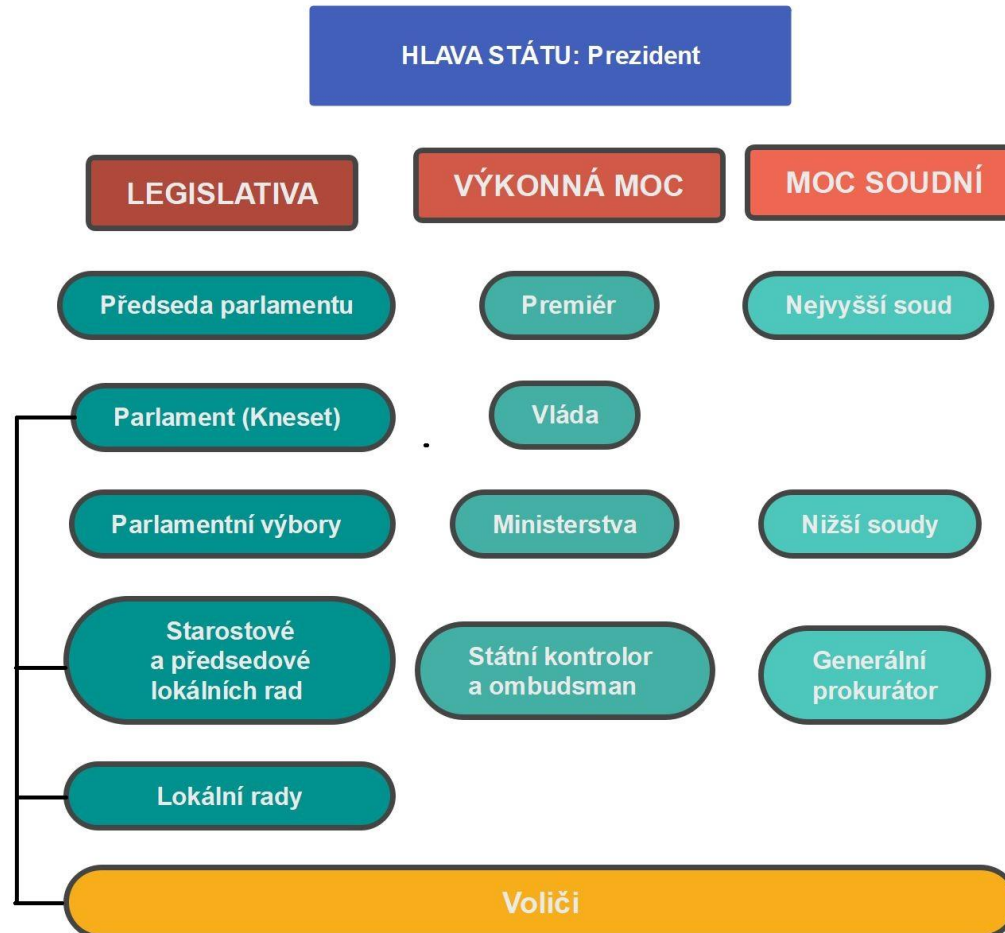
HLAVA STÁTU: Prezident

LEGISLATIVA

VÝKONNÁ MOC

MOC SOUDNÍ

Předseda parlamentu

Premiér

Nejvyšší soud

Parlament (Kneset)

Vláda

Parlamentní výbory

Ministerstva

Nižší soudy

Starostové a předsedové lokálních rad

Státní kontrolor a ombudsman

Generální prokurátor

Lokální rady

Voliči